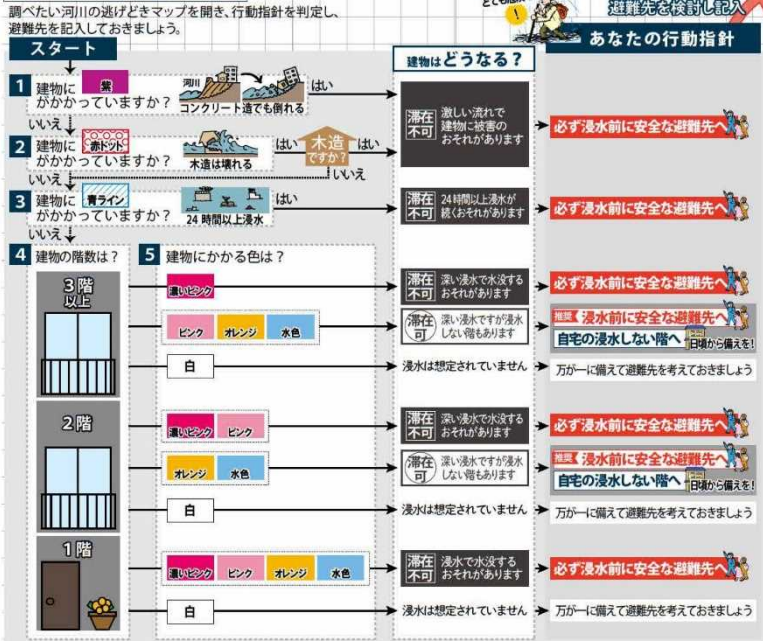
調べたい河川の逃げどきマップを開き、行動指針を判定し、避難先を記入しておきましょう。

避難先を検討し記入

スタート

建物はどうなる？

あなたの行動指針

1 建物に 紫 がかかっていますか？ 河川 コンクリート造でも倒れる はい

滞在不可 激しい流れで建物に被害のおそれがあります

必ず浸水前に安全な避難先へ

いいえ

2 建物に 赤ドット がかかっていますか？ 木造は壊れる はい 木造ですか？ はい いいえ

いいえ

3 建物に 青ライン がかかっていますか？ 24時間以上浸水 はい

滞在不可 24時間以上浸水が続くおそれがあります

必ず浸水前に安全な避難先へ

いいえ

4 建物の階数は？

5 建物にかかる色は？

3階以上

濃いピンク

滞在不可 深い浸水で水没するおそれがあります

必ず浸水前に安全な避難先へ

ピンク オレンジ 水色

滞在可 深い浸水ですが浸水しない階もあります

推奨 浸水前に安全な避難先へ

自宅の浸水しない階へ 日頃から備えを！

白

浸水は想定されていません

万が一に備えて避難先を考えておきましょう

2階

濃いピンク ピンク

滞在不可 深い浸水で水没するおそれがあります

必ず浸水前に安全な避難先へ

オレンジ 水色

滞在可 深い浸水ですが浸水しない階もあります

推奨 浸水前に安全な避難先へ

自宅の浸水しない階へ 日頃から備えを！

白

浸水は想定されていません

万が一に備えて避難先を考えておきましょう

1階

濃いピンク ピンク オレンジ 水色

滞在不可 浸水で水没するおそれがあります

必ず浸水前に安全な避難先へ

白

浸水は想定されていません

万が一に備えて避難先を考えておきましょう